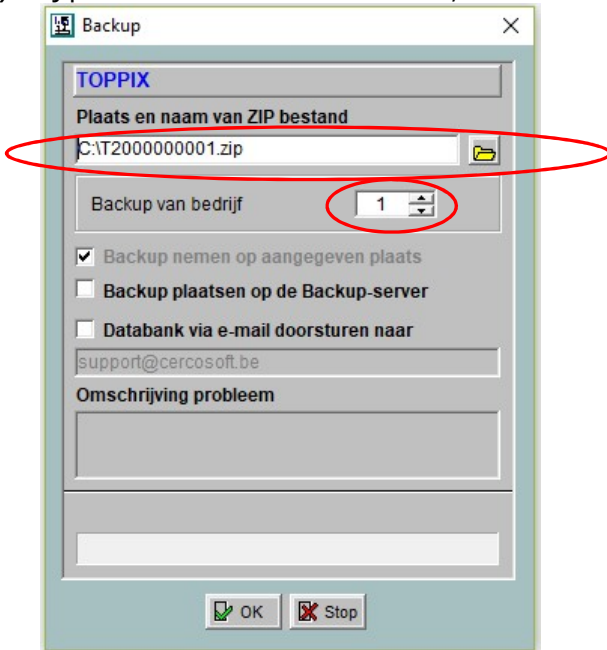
Backup

TOPPIX

Plaats en naam van ZIP bestand

C:\T2000000001.zip

Backup van bedrijf 1

Backup nemen op aangegeven plaats

Backup plaatsen op de Backup-server

Databank via e-mail doorsturen naar

support@cercosoft.be

Omschrijving probleem

OK Stop